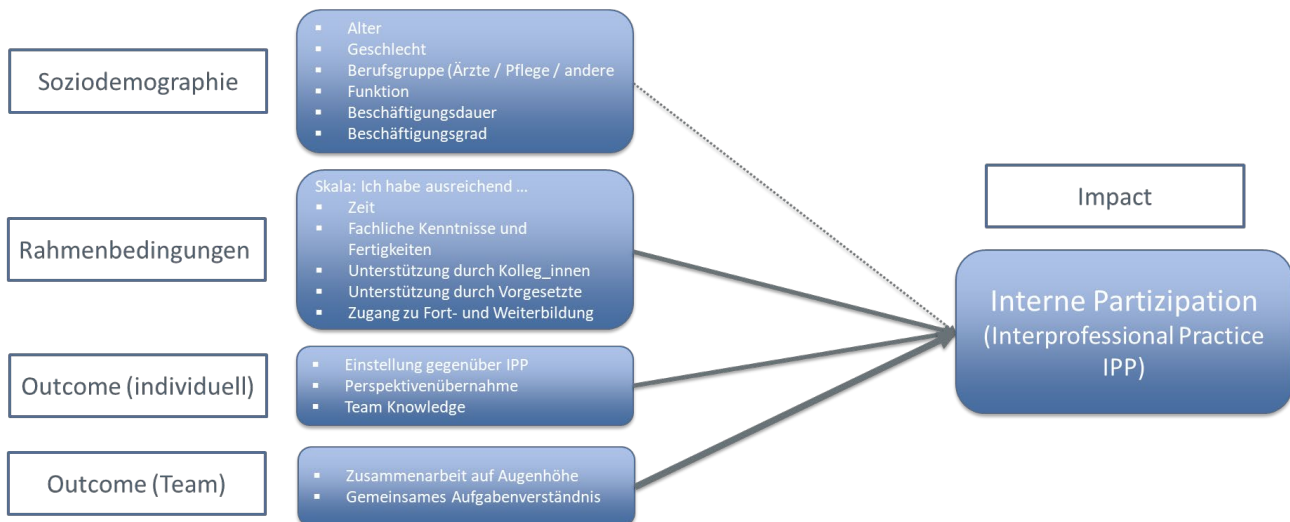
Soziodemographie

- Alter
- Geschlecht
- Berufsgruppe (Ärzte / Pflege / andere
- Funktion
- Beschäftigungsdauer
- Beschäftigungsgrad

Rahmenbedingungen

Skala: Ich habe ausreichend ...
- Zeit
- Fachliche Kenntnisse und Fertigkeiten
- Unterstützung durch Kolleg_innen
- Unterstützung durch Vorgesetzte
- Zugang zu Fort- und Weiterbildung

Outcome (individuell)

- Einstellung gegenüber IPP
- Perspektivenübernahme
- Team Knowledge

Outcome (Team)

- Zusammenarbeit auf Augenhöhe
- Gemeinsames Aufgabenverständnis

Impact

Interne Partizipation (Interprofessional Practice IPP)